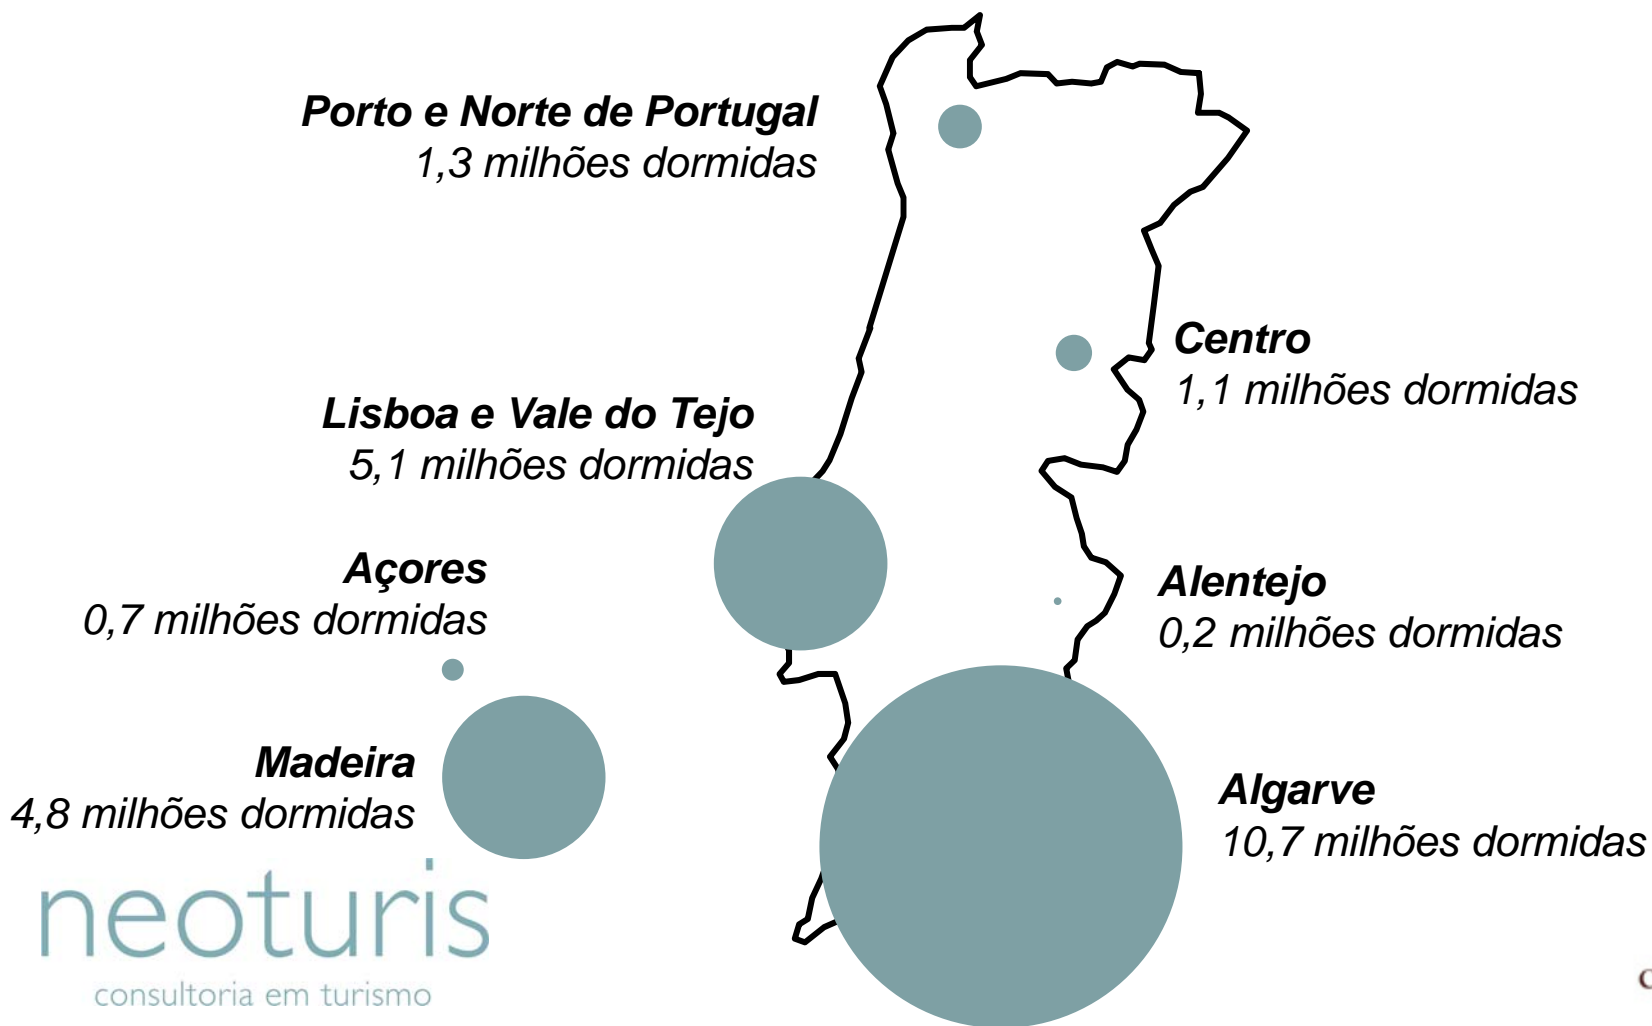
**Porto e Norte de Portugal**
1,3 milhões dormidas

**Centro**
1,1 milhões dormidas

**Lisboa e Vale do Tejo**
5,1 milhões dormidas

**Açores**
0,7 milhões dormidas

**Alentejo**
0,2 milhões dormidas

**Madeira**
4,8 milhões dormidas

**Algarve**
10,7 milhões dormidas

neoturis
consultoria em turismo